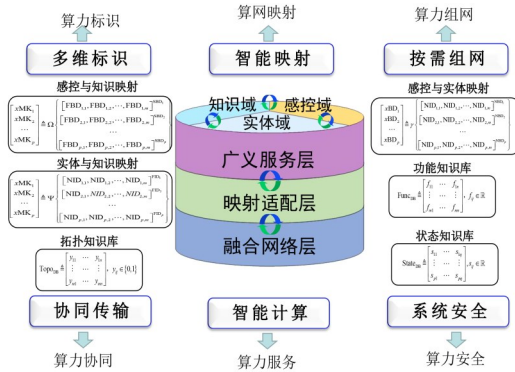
算力标识

多维标识

感控与知识映射

$\begin{bmatrix} x\mathrm{MK}_1 \\ x\mathrm{MK}_2 \\ \cdots \\ x\mathrm{MK}_p \end{bmatrix} \triangleq \Omega \cdot \begin{bmatrix} [\mathrm{FBD}_{1,1}, \mathrm{FBD}_{1,2}, \cdots, \mathrm{FBD}_{1,m}]^{\mathrm{FBD}_1} \\ [\mathrm{FBD}_{2,1}, \mathrm{FBD}_{2,2}, \cdots, \mathrm{FBD}_{2,m}]^{\mathrm{FBD}_2} \\ \cdots \\ [\mathrm{FBD}_{p,1}, \mathrm{FBD}_{p,2}, \cdots, \mathrm{FBD}_{p,m}]^{\mathrm{FBD}_p} \end{bmatrix}$

实体与知识映射

$\begin{bmatrix} x\mathrm{MK}_1 \\ x\mathrm{MK}_2 \\ \cdots \\ x\mathrm{MK}_p \end{bmatrix} \triangleq \Psi \cdot \begin{bmatrix} [\mathrm{NID}_{1,1}, \mathrm{NID}_{1,2}, \cdots, \mathrm{NID}_{1,m}]^{\mathrm{FID}_1} \\ [\mathrm{NID}_{2,1}, \mathrm{NID}_{2,2}, \cdots, \mathrm{NID}_{2,m}]^{\mathrm{FID}_2} \\ \cdots \\ [\mathrm{NID}_{p,1}, \mathrm{NID}_{p,2}, \cdots, \mathrm{NID}_{p,m}]^{\mathrm{FID}_p} \end{bmatrix}$

拓扑知识库

$\mathrm{Topo}_{\mathrm{SR}} \triangleq \begin{bmatrix} y_{11} & \cdots & y_{1n} \\ \vdots & \ddots & \vdots \\ y_{m1} & \cdots & y_{mn} \end{bmatrix}, \; y_{ij} \in \{0,1\}$

协同传输

算力协同

算网映射

智能映射

知识域

感控域

实体域

广义服务层

映射适配层

融合网络层

智能计算

算力服务

算力组网

按需组网

感控与实体映射

$\begin{bmatrix} x\mathrm{BD}_1 \\ x\mathrm{BD}_2 \\ \cdots \\ x\mathrm{BD}_p \end{bmatrix} \triangleq \mathcal{F} \cdot \begin{bmatrix} [\mathrm{NID}_{1,1}, \mathrm{NID}_{1,2}, \cdots, \mathrm{NID}_{1,m}]^{\mathrm{NID}_1} \\ [\mathrm{NID}_{2,1}, \mathrm{NID}_{2,2}, \cdots, \mathrm{NID}_{2,m}]^{\mathrm{NID}_2} \\ \cdots \\ [\mathrm{NID}_{p,1}, \mathrm{NID}_{p,2}, \cdots, \mathrm{NID}_{p,m}]^{\mathrm{NID}_p} \end{bmatrix}$

功能知识库

$\mathrm{Func}_{\mathrm{SR}} \triangleq \begin{bmatrix} f_{11} & \cdots & f_{1n} \\ \vdots & \ddots & \vdots \\ f_{n1} & \cdots & f_{nn} \end{bmatrix}, \; f_{ij} \in \mathbb{R}$

状态知识库

$\mathrm{State}_{\mathrm{SR}} \triangleq \begin{bmatrix} s_{11} & \cdots & s_{1n} \\ \vdots & \ddots & \vdots \\ s_{m1} & \cdots & s_{mn} \end{bmatrix}, \; s_{ij} \in \mathbb{R}$

系统安全

算力安全